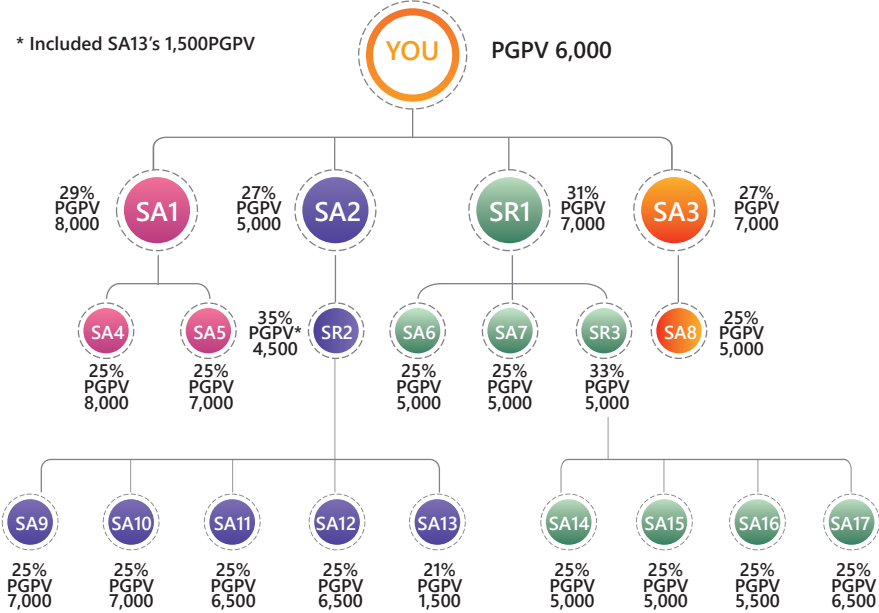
* Included SA13's 1,500PGPV

YOU

PGPV 6,000

29%
PGPV
8,000

SA1

27%
PGPV
5,000

SA2

SR1

31%
PGPV
7,000

SA3

27%
PGPV
7,000

SA4

25%
PGPV
8,000

SA5

25%
PGPV
7,000

35%
PGPV*
4,500

SR2

SA6

25%
PGPV
5,000

SA7

25%
PGPV
5,000

SR3

33%
PGPV
5,000

SA8

25%
PGPV
5,000

SA9

25%
PGPV
7,000

SA10

25%
PGPV
7,000

SA11

25%
PGPV
6,500

SA12

25%
PGPV
6,500

SA13

21%
PGPV
1,500

SA14

25%
PGPV
5,000

SA15

25%
PGPV
5,000

SA16

25%
PGPV
5,500

SA17

25%
PGPV
6,500